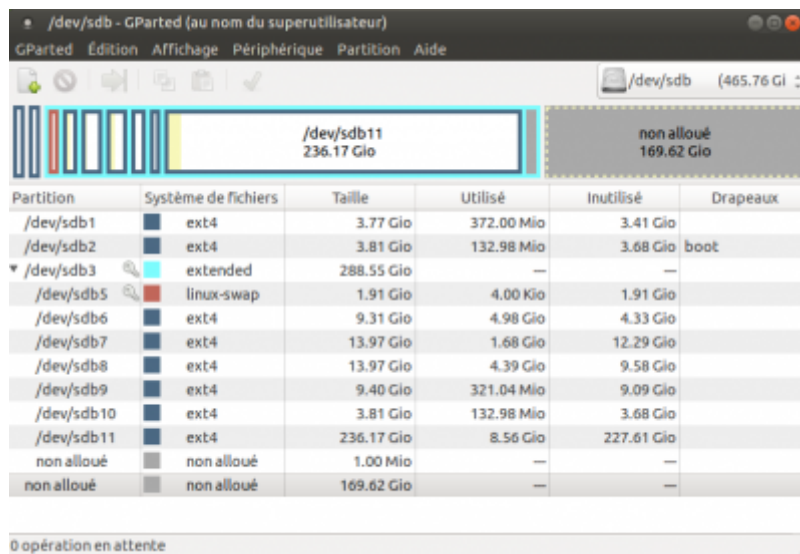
/dev/sdb - GParted (au nom du superutilisateur)

GParted Édition Affichage Périphérique Partition Aide

/dev/sdb (465.76 Gi

/dev/sdb11
236.17 Gio

non alloué
169.62 Gio

| Partition | Système de fichiers | | Taille | Utilisé | Inutilisé | Drapeaux |
|---|---|---|---|---|---|---|
| /dev/sdb1 | | ext4 | 3.77 Gio | 372.00 Mio | 3.41 Gio | |
| /dev/sdb2 | | ext4 | 3.81 Gio | 132.98 Mio | 3.68 Gio | boot |
| /dev/sdb3 | | extended | 288.55 Gio | — | — | |
| /dev/sdb5 | | linux-swap | 1.91 Gio | 4.00 Kio | 1.91 Gio | |
| /dev/sdb6 | | ext4 | 9.31 Gio | 4.98 Gio | 4.33 Gio | |
| /dev/sdb7 | | ext4 | 13.97 Gio | 1.68 Gio | 12.29 Gio | |
| /dev/sdb8 | | ext4 | 13.97 Gio | 4.39 Gio | 9.58 Gio | |
| /dev/sdb9 | | ext4 | 9.40 Gio | 321.04 Mio | 9.09 Gio | |
| /dev/sdb10 | | ext4 | 3.81 Gio | 132.98 Mio | 3.68 Gio | |
| /dev/sdb11 | | ext4 | 236.17 Gio | 8.56 Gio | 227.61 Gio | |
| non alloué | | non alloué | 1.00 Mio | — | — | |
| non alloué | | non alloué | 169.62 Gio | — | — | |

0 opération en attente